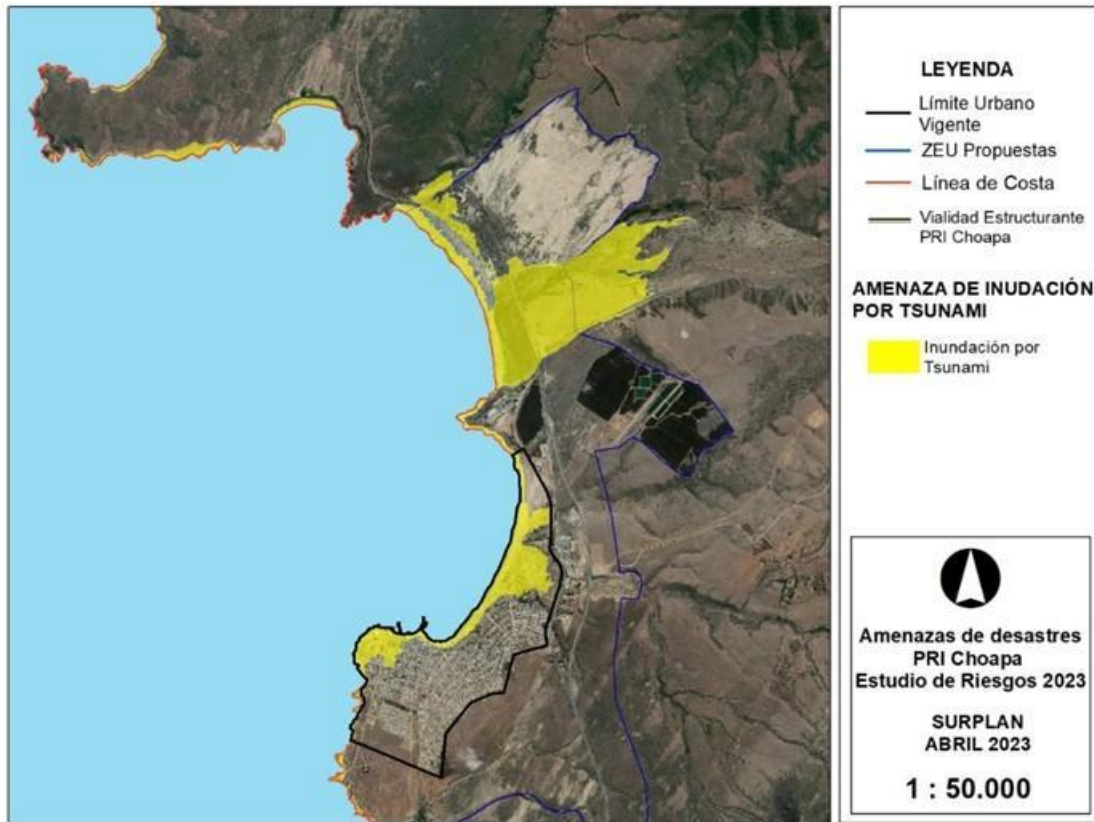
LEYENDA

Límite Urbano Vigente

ZEU Propuestas

Línea de Costa

Vialidad Estructurante PRI Choapa

AMENAZA DE INUDACIÓN POR TSUNAMI

Inundación por Tsunami

Amenazas de desastres
PRI Choapa
Estudio de Riesgos 2023

SURPLAN
ABRIL 2023

1 : 50.000